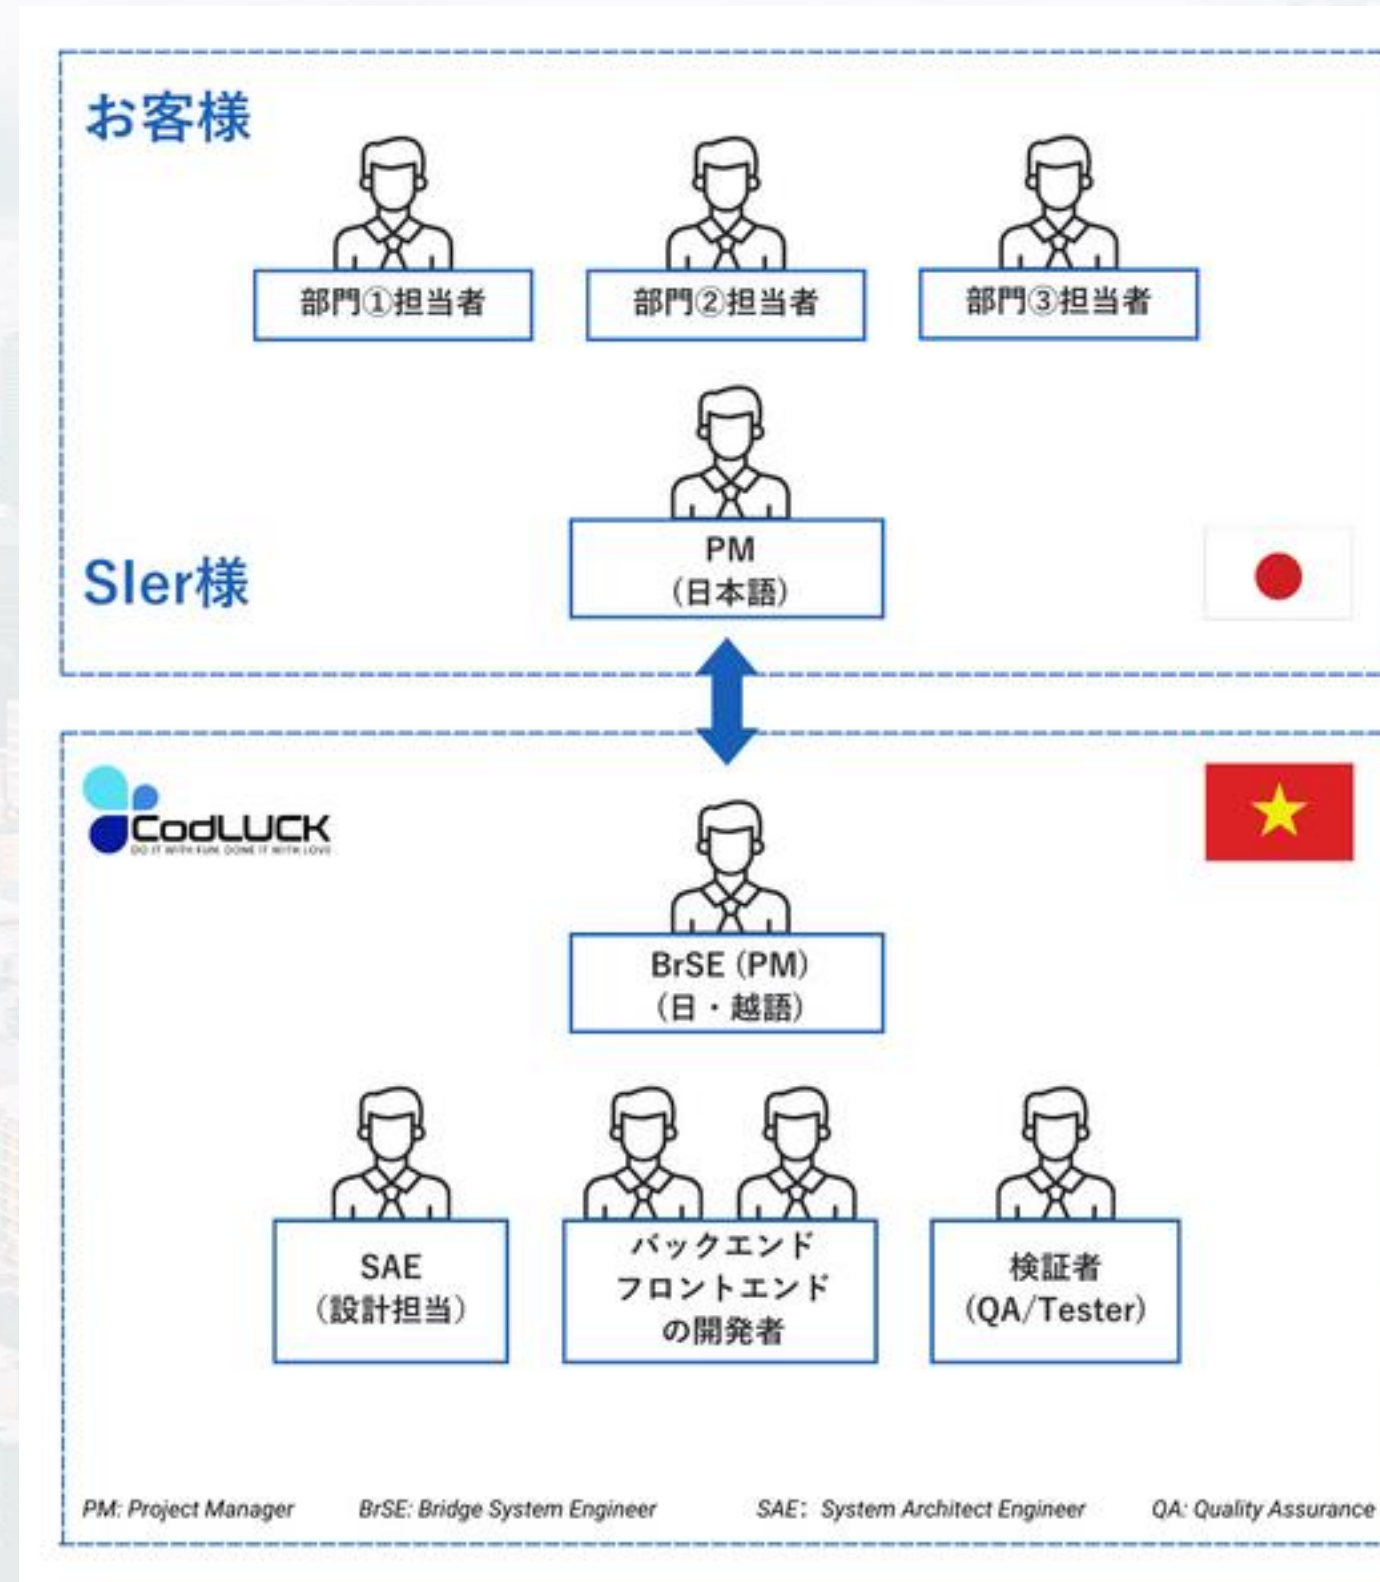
お客様

部門①担当者

部門②担当者

部門③担当者

SIer様

PM
(日本語)

CodLUCK
DO IT WITH FUN, DONE IT WITH LOVE

BrSE (PM)
(日・越語)

SAE
(設計担当)

バックエンド
フロントエンド
の開発者

検証者
(QA/Tester)

PM: Project Manager BrSE: Bridge System Engineer SAE: System Architect Engineer QA: Quality Assurance